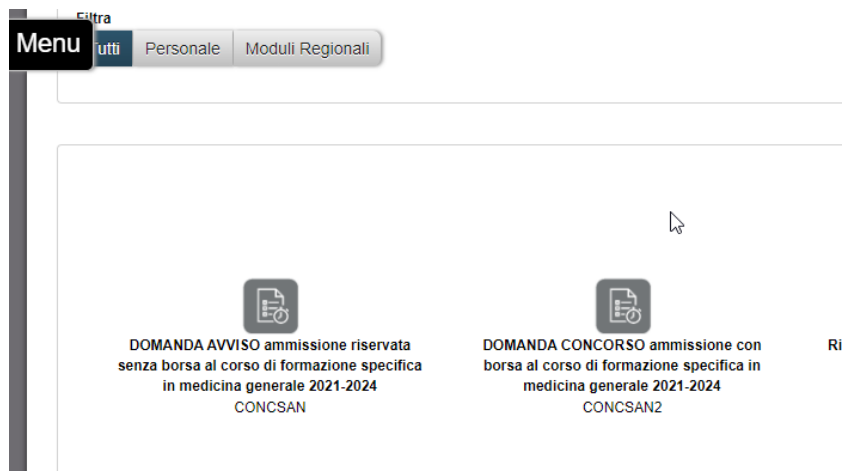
Filtra

Menu

utti Personale Moduli Regionali

DOMANDA AVVISO ammissione riservata senza borsa al corso di formazione specifica in medicina generale 2021-2024
CONCSAN

DOMANDA CONCORSO ammissione con borsa al corso di formazione specifica in medicina generale 2021-2024
CONCSAN2

Ri